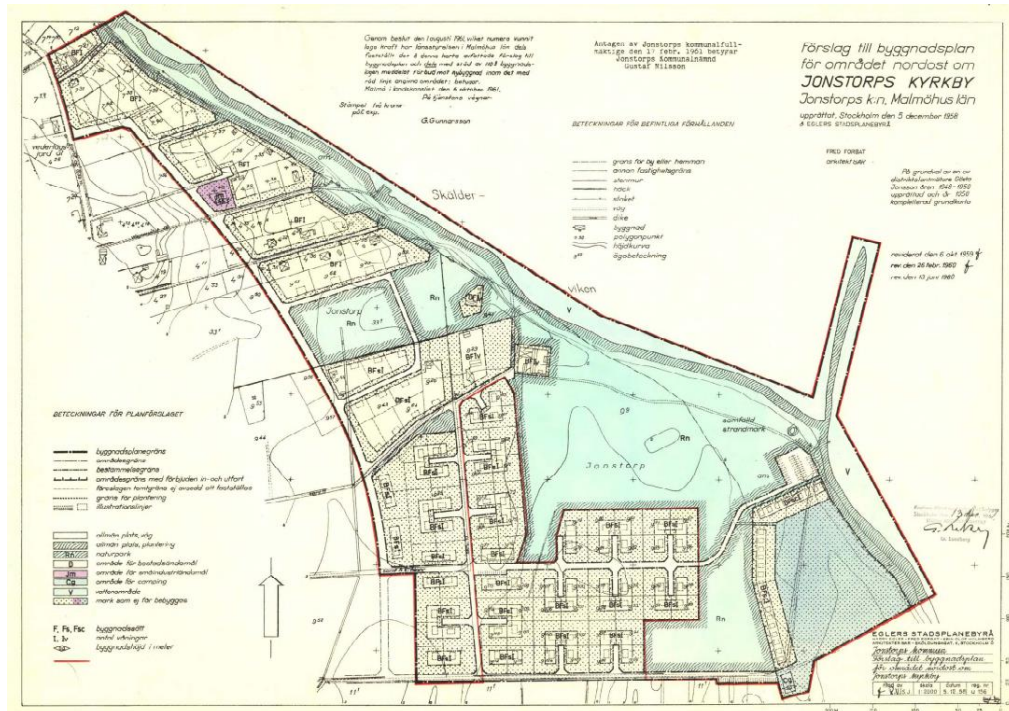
Genom beslut den 1 augusti 1961, vilket numera vunnit laga kraft har länsstyrelsen i Malmöhus län dels fastställt den å denna karta avbildade förslag till byggnadsplan och dels med stöd av 110 § byggnadslagen meddelat förbud mot byggnad inom det med röd linje angivna området: behuser.
Malmö i landskansliet den 6 oktober 1961.
På tjänstens vägnar
Stämpel: fri kvarn pöt exp.
G.Gunnarsson

Antagen av Jonstorps kommunalfullmäktige den 1 febr. 1961 betygar
Jonstorps Kommunalnämnd
Gustaf Nilsson

förslag till byggnadsplan för området nordost om
JONSTORPS KYRKBY
Jonstorps k:n, Malmöhus län
upprättat, Stockholm den 5 december 1958
å EGLERS STADSPLANEBYRÅ

FRED FORBAT
arkitekt SAR

På grundval av en av distriktslantmätare Gösta Jonsson åren 1948-1958 upprättad och år 1958 kompletterad grundkarta

reviderat den 6 okt 1959
rev. den 26 febr. 1960
rev. den 10 juni 1960

BETECKNINGAR FÖR BEFINTLIGA FÖRHÅLLANDEN
gräns för by eller hemman
annan fastighetsgräns
stenmur
häck
stängsel
väg
dike
byggnad
polygonpunkt
höjdkurva
ägobeteckning

BETECKNINGAR FÖR PLANFÖRSLAGET
byggnadsplanegräns
områdesgräns
bestämmelsegräns
områdesgräns med förbjuden in- och utfart
föreslagen fastighetsgräns ej avsedd att fastställas
gräns för plantering
illustrationslinjer

allmän plats, väg
allmän plats, plantering
naturpark
B område för bostadsändamål
Jm område för småindustriändamål
Ca område för camping
V vattenområde
mark som ej får bebyggas

F, Fs, Fsc byggnadssätt
I, Iv antal våningar
byggnadshöjd i meter

Skälder-
vikon
Jonstorp
Jonstorp
samfälld strandmark
Rn
V
BFI
BFsI
BFIv
Jm
Ca

EGLERS STADSPLANEBYRÅ
Jonstorps kommun
förslag till byggnadsplan för området nordost om Jonstorps kyrkby
Skala 1:2000
Datum 5.12.58
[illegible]